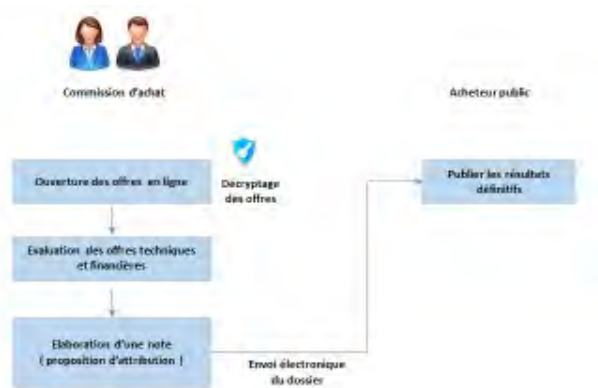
Commission d'achat

Acheteur public

Ouverture des offres en ligne

Décryptage des offres

Publier les résultats définitifs

Evaluation des offres techniques et financières

Elaboration d'une note ( proposition d'attribution )

Envoi électronique du dossier